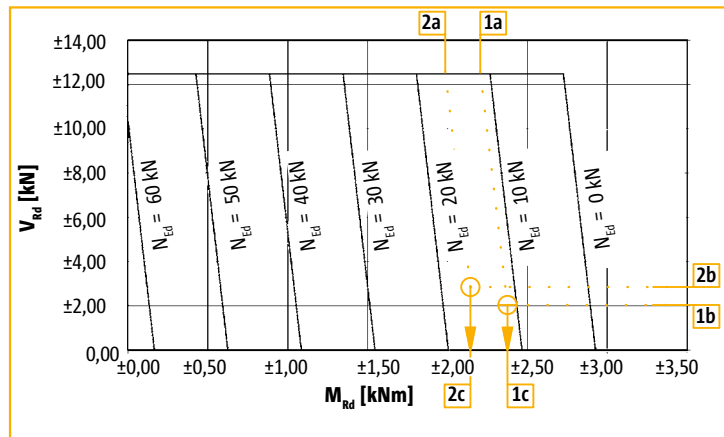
2a
1a
±14,00
±12,00
±10,00
±8,00
±6,00
±4,00
±2,00
0,00
$V_{Rd}$ [kN]
$N_{Ed}$ = 60 kN
$N_{Ed}$ = 50 kN
$N_{Ed}$ = 40 kN
$N_{Ed}$ = 30 kN
$N_{Ed}$ = 20 kN
$N_{Ed}$ = 10 kN
$N_{Ed}$ = 0 kN
2b
1b
±0,00
±0,50
±1,00
±1,50
±2,00
±2,50
±3,00
±3,50
$M_{Rd}$ [kNm]
2c
1c